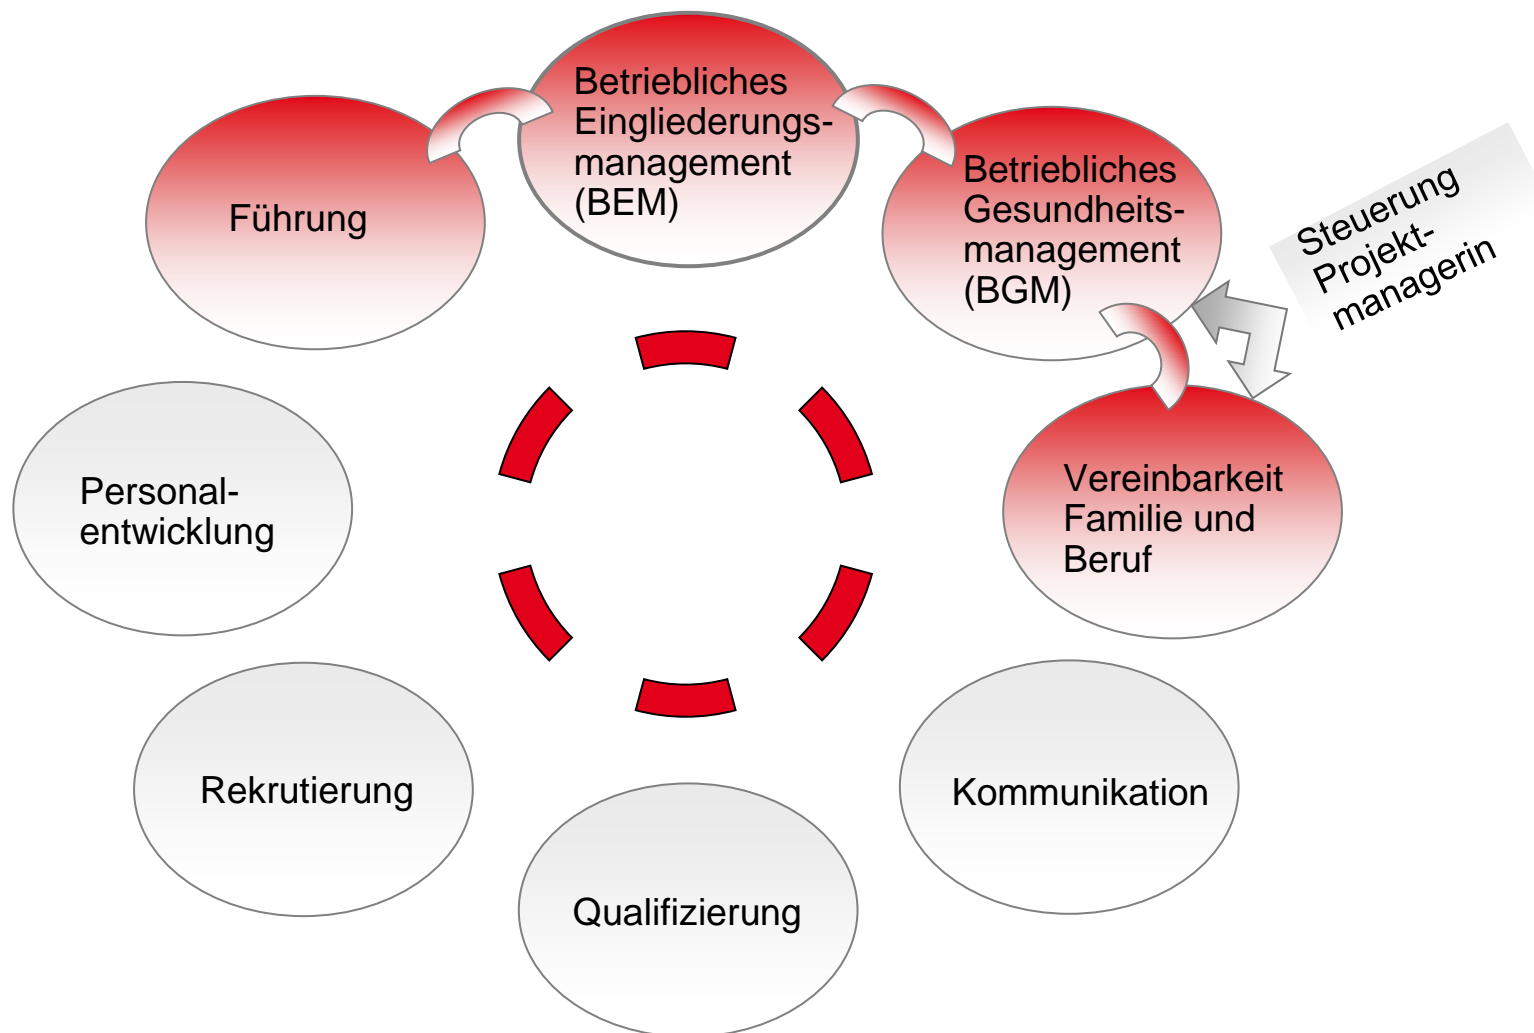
Betriebliches Eingliederungsmanagement (BEM)

Führung

Betriebliches Gesundheitsmanagement (BGM)

Steuerung Projektmanagerin

Vereinbarkeit Familie und Beruf

Personalentwicklung

Rekrutierung

Qualifizierung

Kommunikation